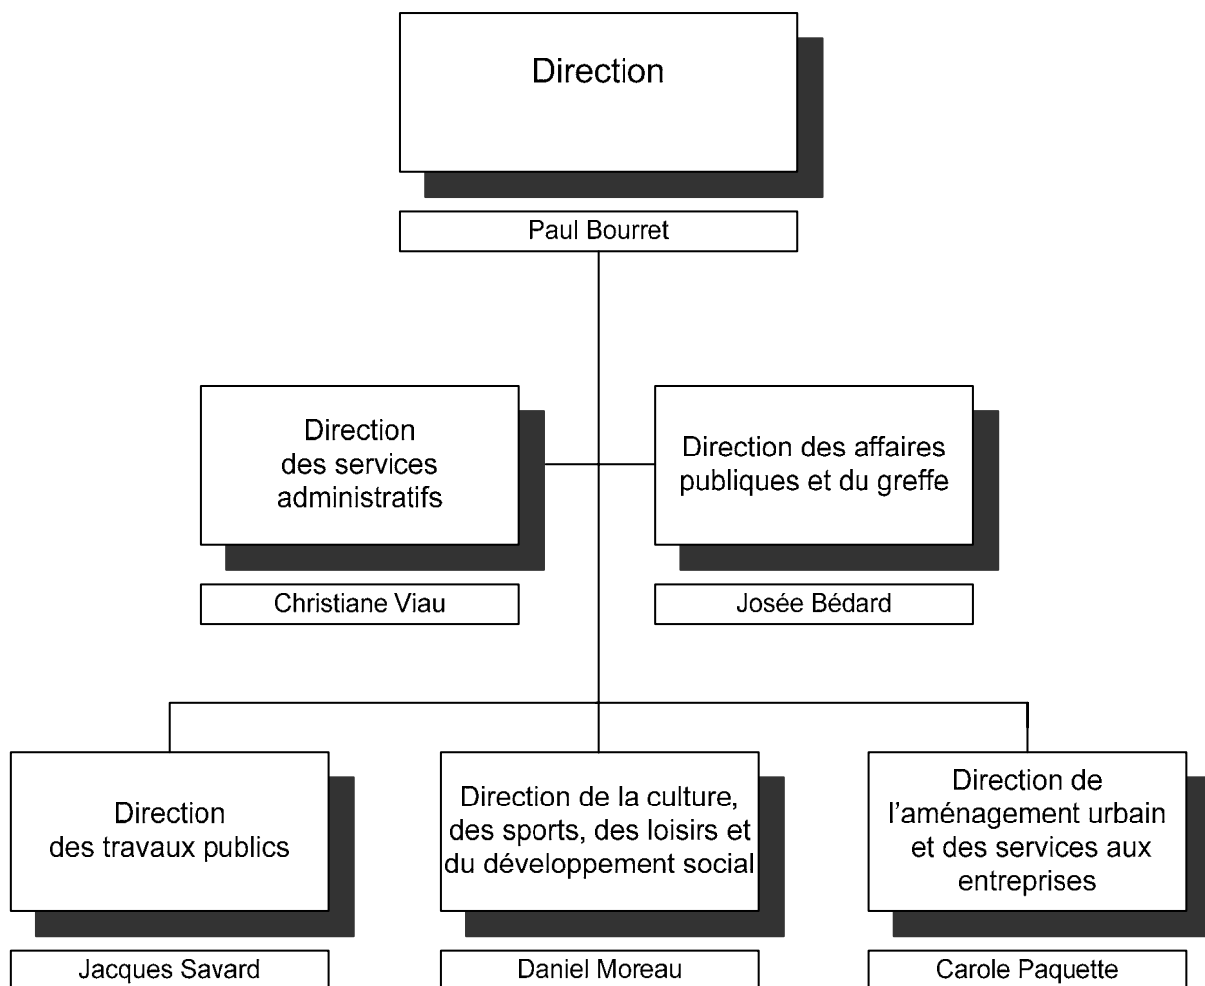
Direction

Paul Bourret

Direction des services administratifs

Christiane Viau

Direction des affaires publiques et du greffe

Josée Bédard

Direction des travaux publics

Jacques Savard

Direction de la culture, des sports, des loisirs et du développement social

Daniel Moreau

Direction de l'aménagement urbain et des services aux entreprises

Carole Paquette